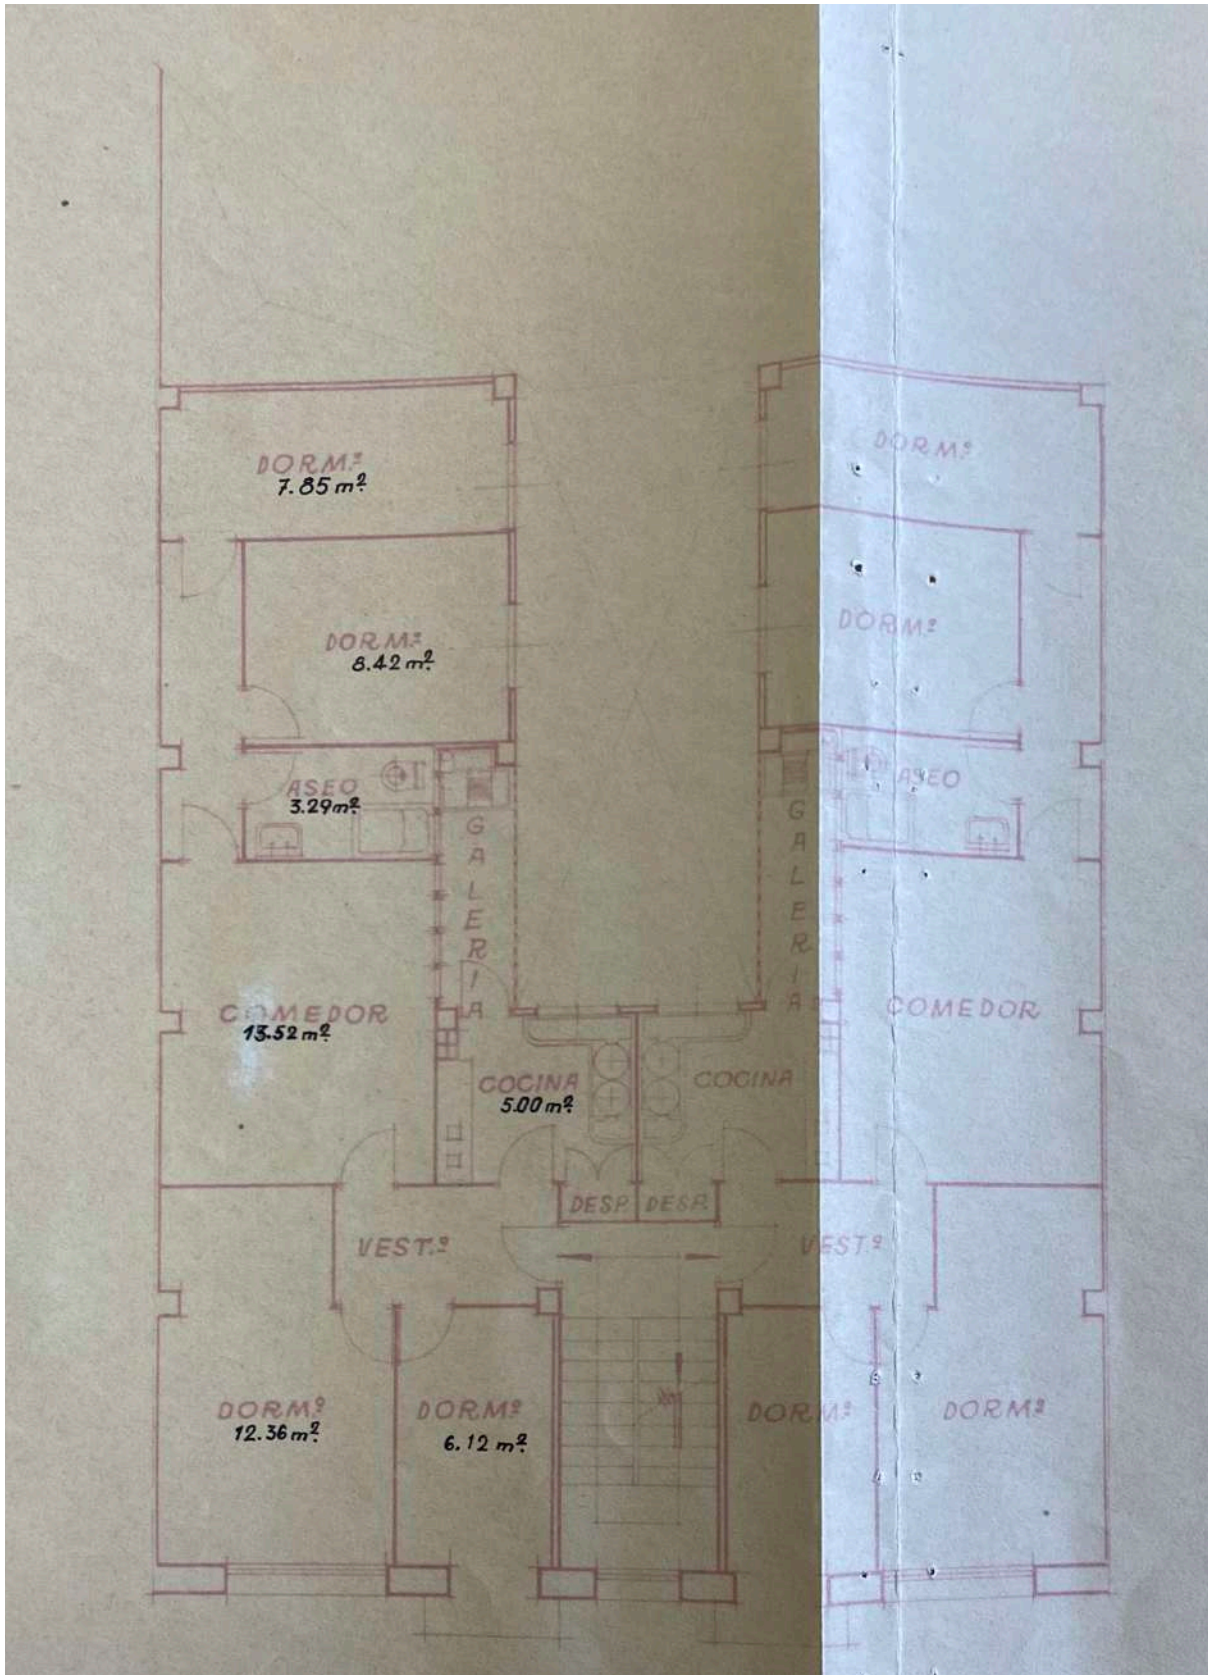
DORM.º
7.85 m².

DORM.º
8.42 m².

ASEO
3.29 m².

GALERIA

COMEDOR
13.52 m².

COCINA
5.00 m².

DESP. DESP.

VEST.º

DORM.º
12.36 m².

DORM.º
6.12 m².

DORM.º

DORM.º

ASEO

GALERIA

COMEDOR

COCINA

VEST.º

DORM.º

DORM.º